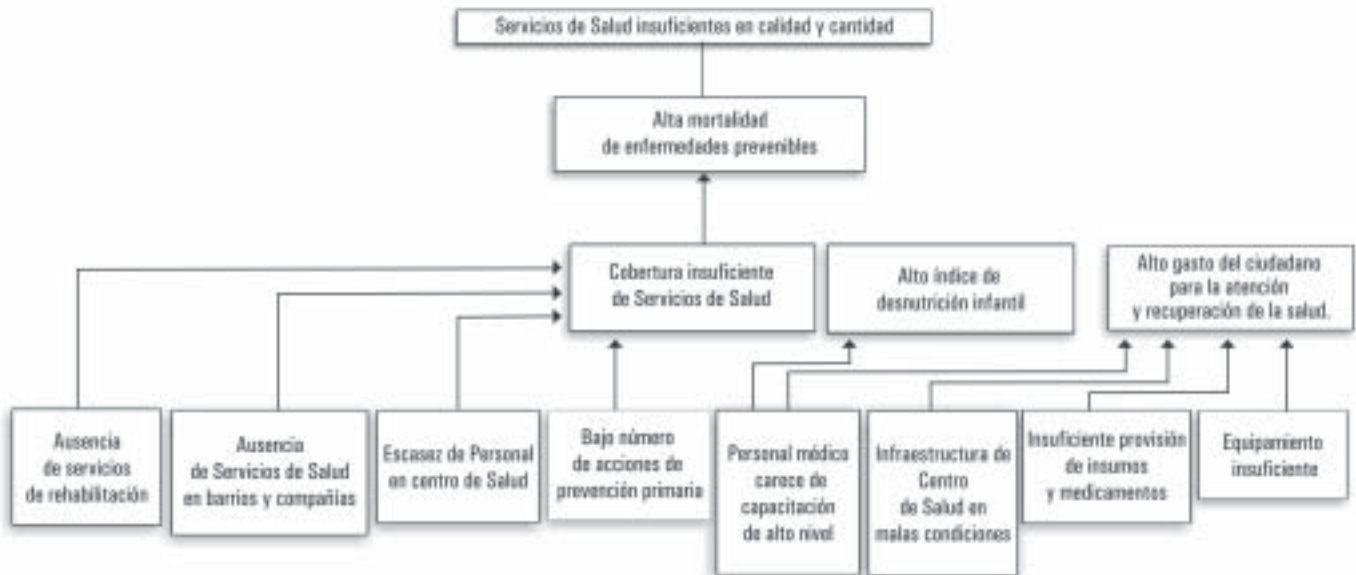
Servicios de Salud insuficientes en calidad y cantidad

Alta mortalidad de enfermedades prevenibles

Cobertura insuficiente de Servicios de Salud

Alto índice de desnutrición infantil

Alto gasto del ciudadano para la atención y recuperación de la salud.

Ausencia de servicios de rehabilitación

Ausencia de Servicios de Salud en barrios y compañías

Escasez de Personal en centro de Salud

Bajo número de acciones de prevención primaria

Personal médico carece de capacitación de alto nivel

Infraestructura de Centro de Salud en malas condiciones

Insuficiente provisión de insumos y medicamentos

Equipamiento insuficiente